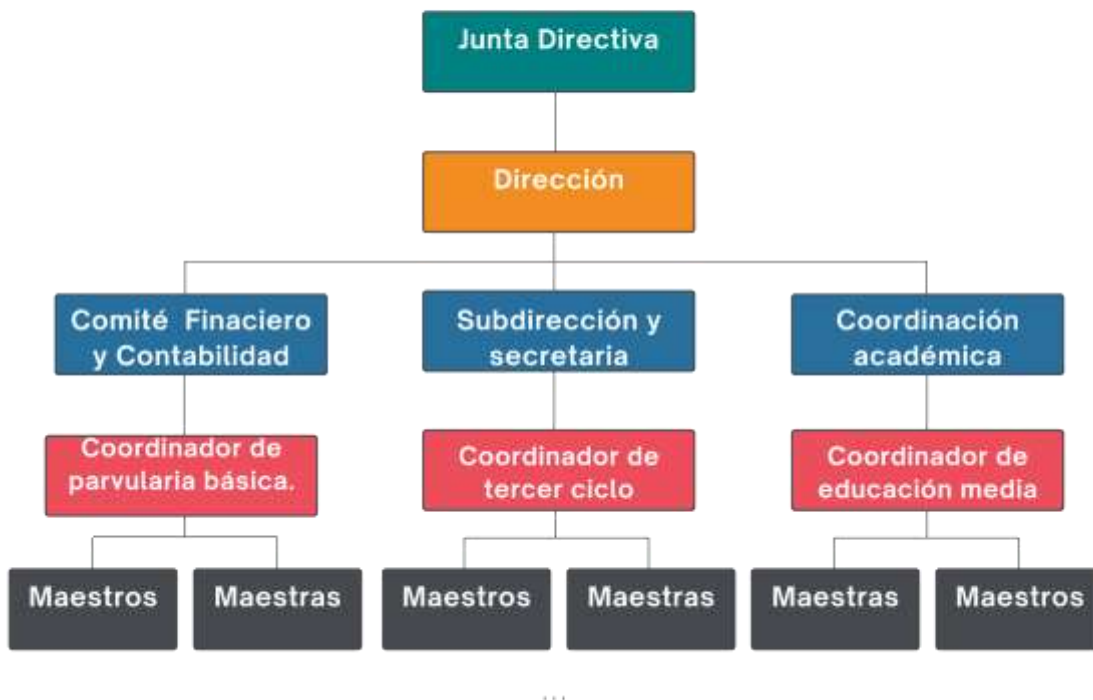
Junta Directiva

Dirección

Comité Finaciero y Contabilidad

Subdirección y secretaria

Coordinación académica

Coordinador de parvularia básica.

Coordinador de tercer ciclo

Coordinador de educación media

Maestros

Maestras

Maestros

Maestras

Maestras

Maestros